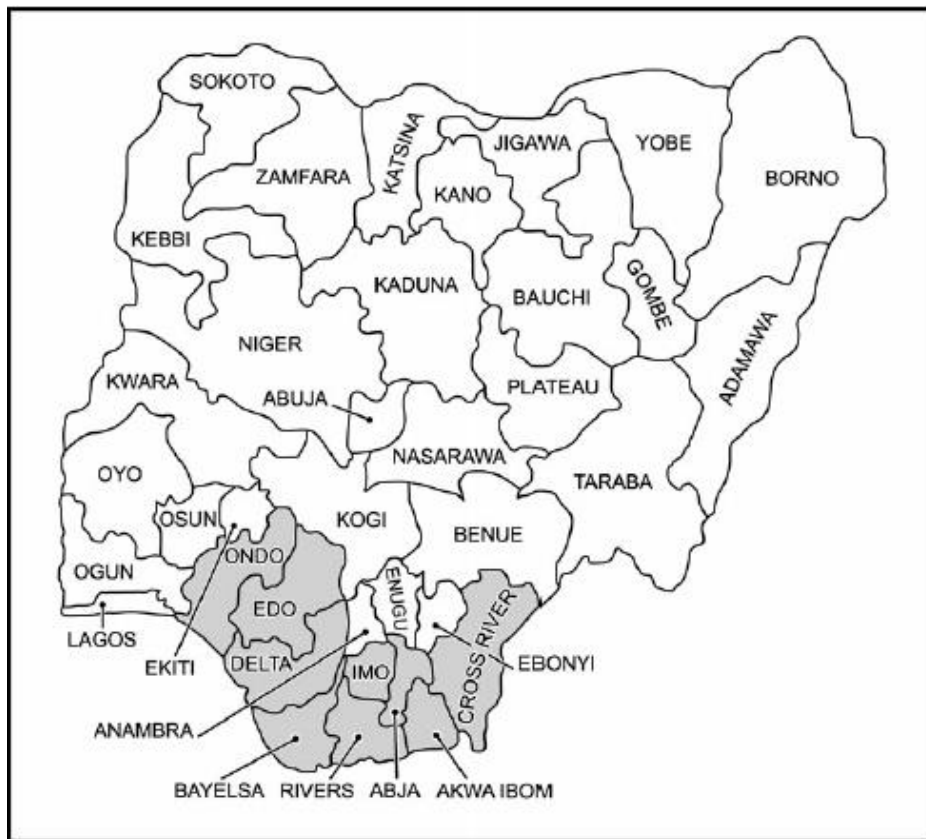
SOKOTO
ZAMFARA
KATSINA
JIGAWA
YOBE
BORNO
KANO
KEBBI
KADUNA
BAUCHI
GOMBE
NIGER
ADAMAWA
KWARA
ABUJA
PLATEAU
NASARAWA
OYO
TARABA
OSUN
KOGI
BENUE
ONDO
OGUN
EDO
ENUGU
CROSS RIVER
LAGOS
EKITI
DELTA
EBONYI
IMO
ANAMBRA
BAYELSA
RIVERS
ABJA
AKWA IBOM